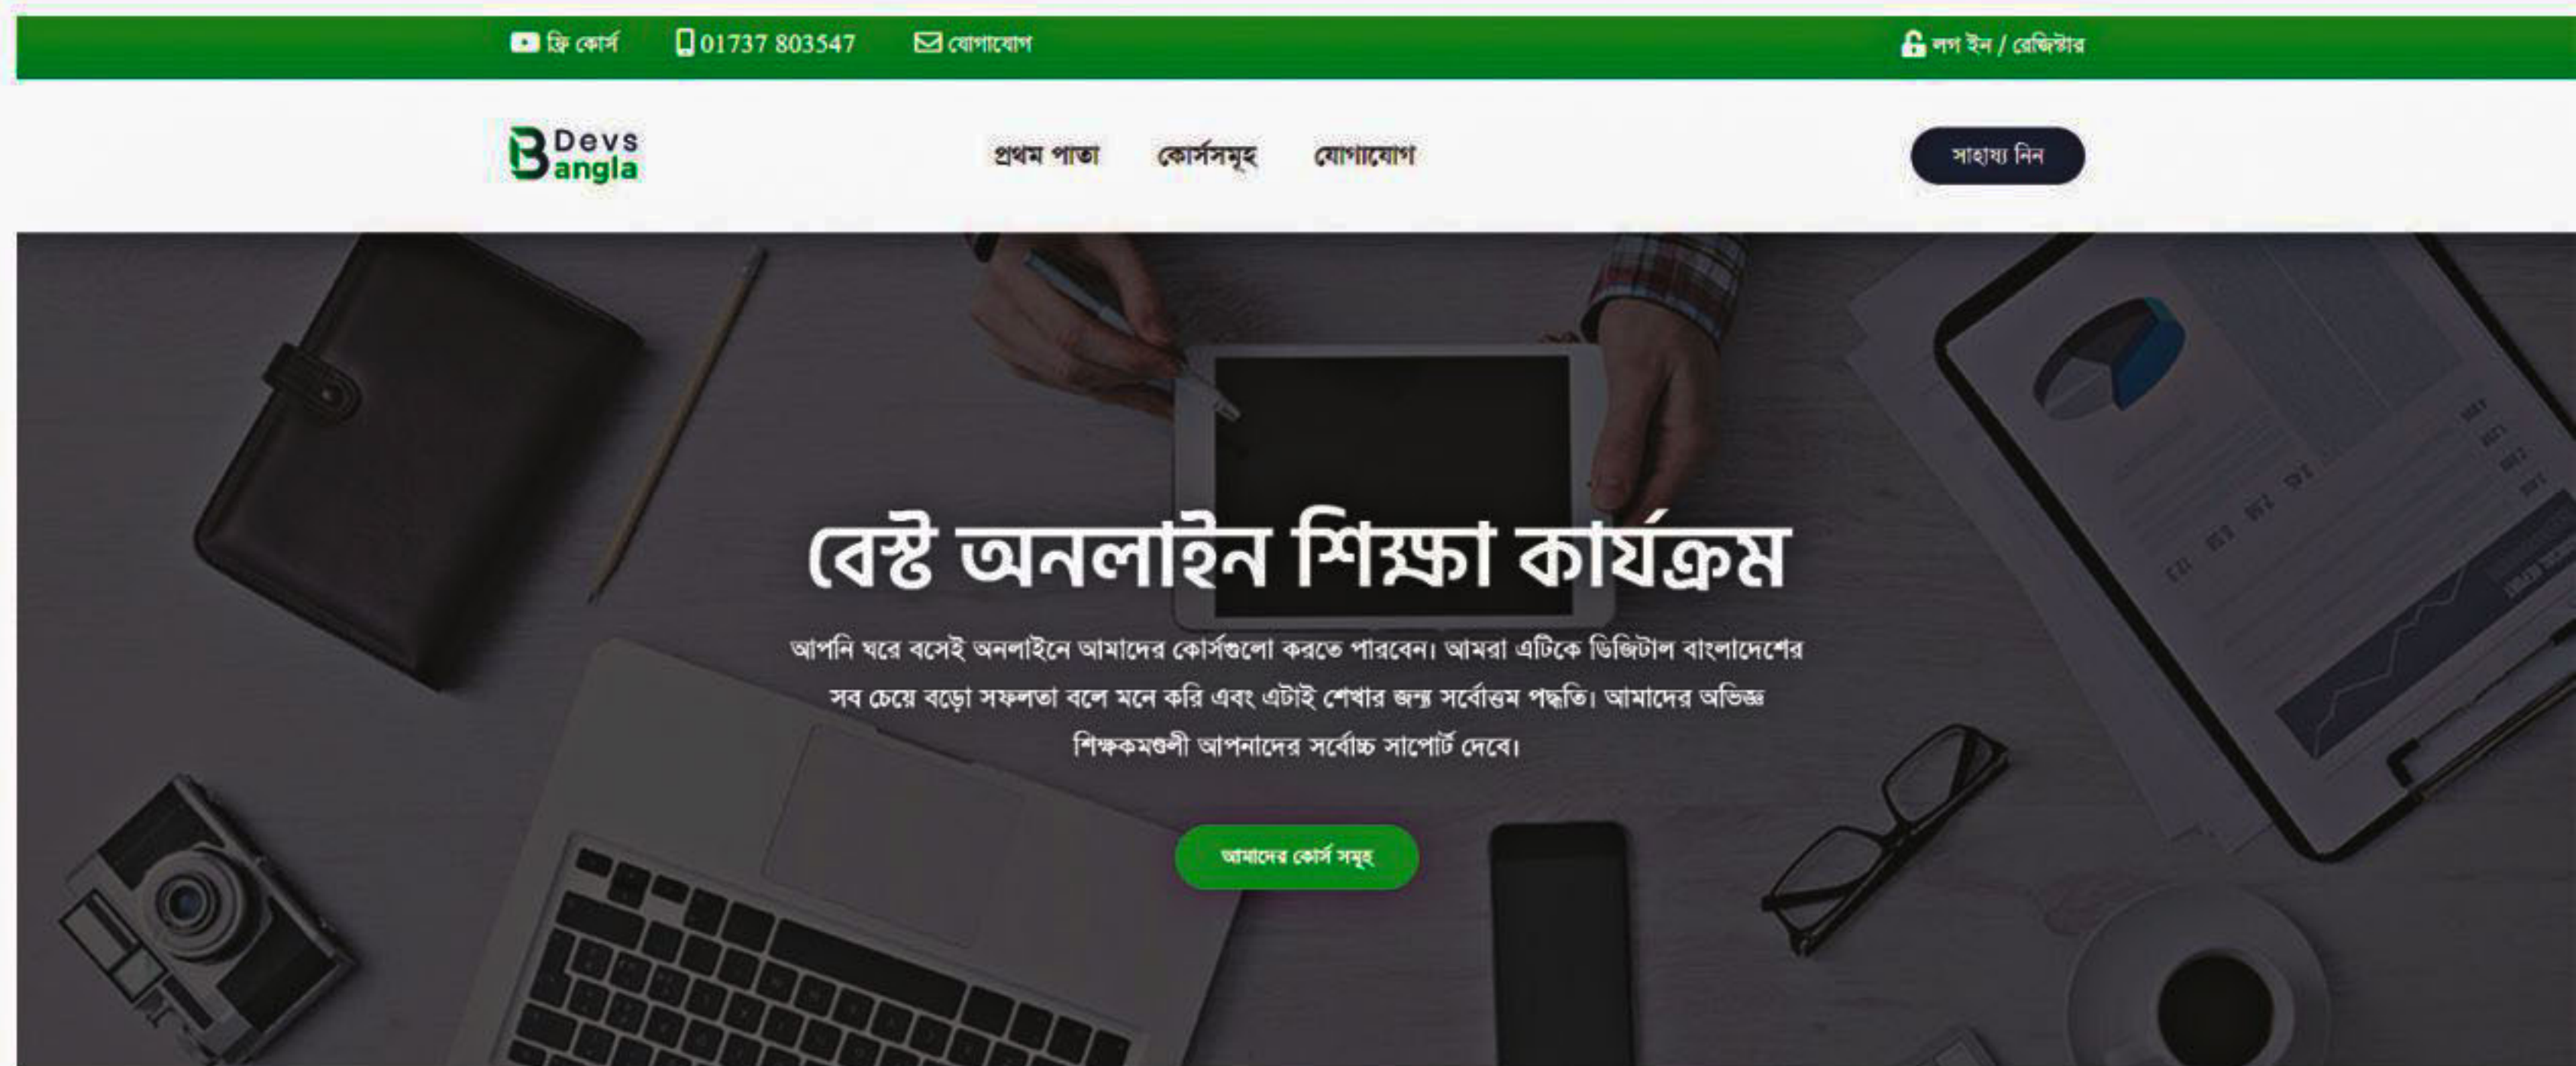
ফ্রি কোর্স 01737 803547 যোগাযোগ লগ ইন / রেজিস্টার

Devs Bangla

প্রথম পাতা কোর্সসমূহ যোগাযোগ

সাহায্য নিন

বেস্ট অনলাইন শিক্ষা কার্যক্রম

আপনি ঘরে বসেই অনলাইনে আমাদের কোর্সগুলো করতে পারবেন। আমরা এটিকে ডিজিটাল বাংলাদেশের সব চেয়ে বড়ো সফলতা বলে মনে করি এবং এটাই শেখার জন্য সর্বোত্তম পদ্ধতি। আমাদের অভিজ্ঞ শিক্ষকমণ্ডলী আপনাদের সর্বোচ্চ সাপোর্ট দেবে।

আমাদের কোর্স সমূহ